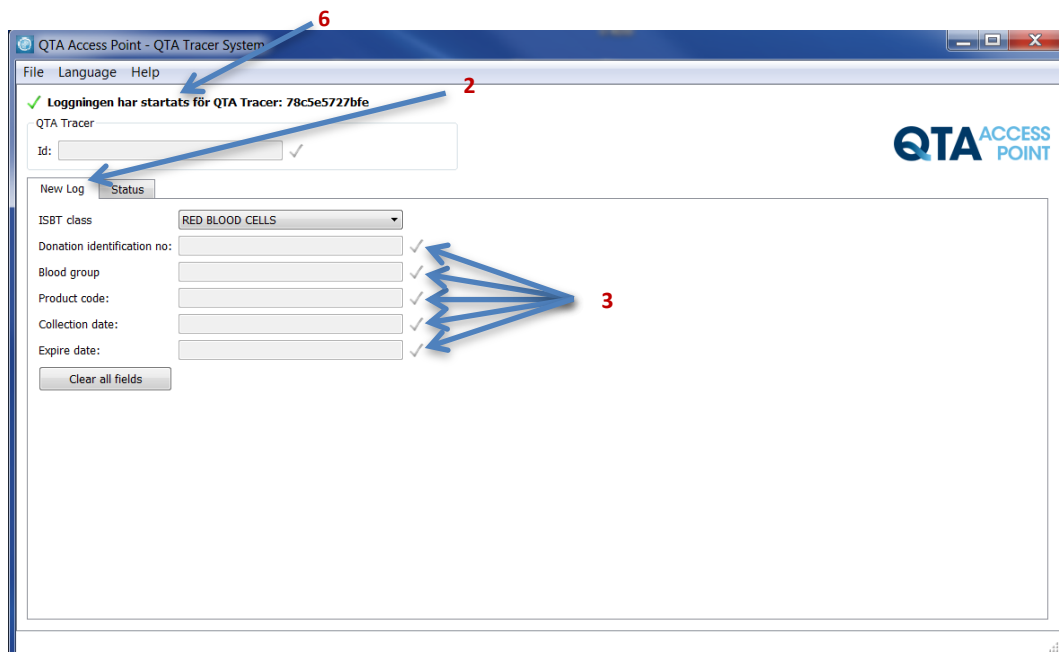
6

QTA Access Point - QTA Tracer System

File Language Help

2

✓ Loggningen har startats för QTA Tracer: 78c5e5727bfe

QTA Tracer

Id:

QTA ACCESS POINT

New Log Status

ISBT class RED BLOOD CELLS

Donation identification no:

Blood group

Product code:

Collection date:

Expire date:

3

Clear all fields